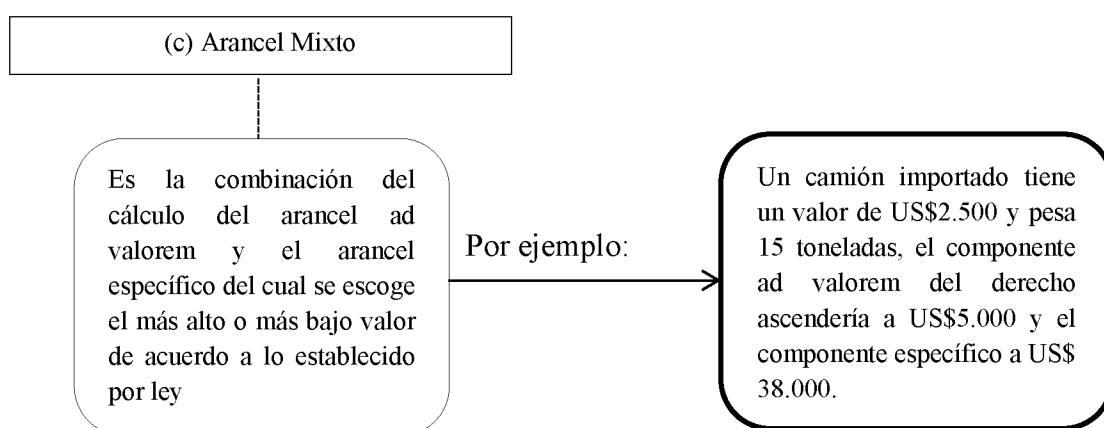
(c) Arancel Mixto

Es la combinación del cálculo del arancel ad valorem y el arancel específico del cual se escoge el más alto o más bajo valor de acuerdo a lo establecido por ley

Por ejemplo:

Un camión importado tiene un valor de US$2.500 y pesa 15 toneladas, el componente ad valorem del derecho ascendería a US$5.000 y el componente específico a US$ 38.000.